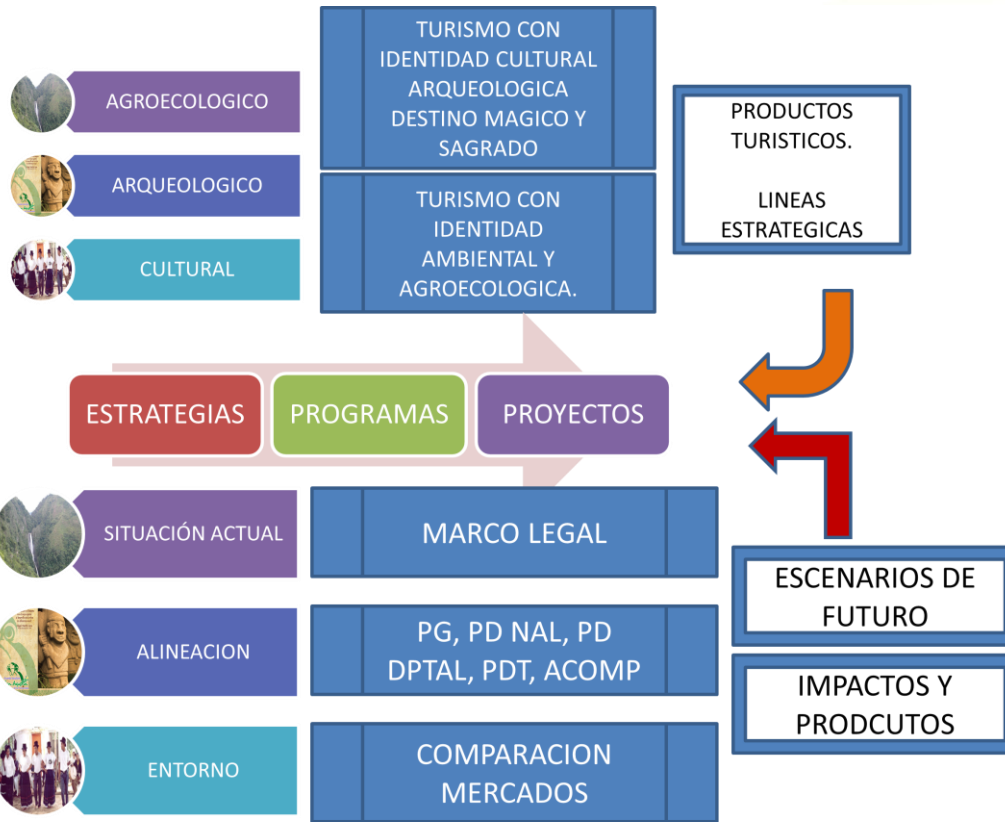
AGROECOLOGICO

ARQUEOLOGICO

CULTURAL

TURISMO CON IDENTIDAD CULTURAL ARQUEOLOGICA DESTINO MAGICO Y SAGRADO

TURISMO CON IDENTIDAD AMBIENTAL Y AGROECOLOGICA.

PRODUCTOS TURISTICOS.

LINEAS ESTRATEGICAS

ESTRATEGIAS

PROGRAMAS

PROYECTOS

SITUACIÓN ACTUAL

MARCO LEGAL

ALINEACION

PG, PD NAL, PD DPTAL, PDT, ACOMP

ENTORNO

COMPARACION MERCADOS

ESCENARIOS DE FUTURO

IMPACTOS Y PRODCUTOS